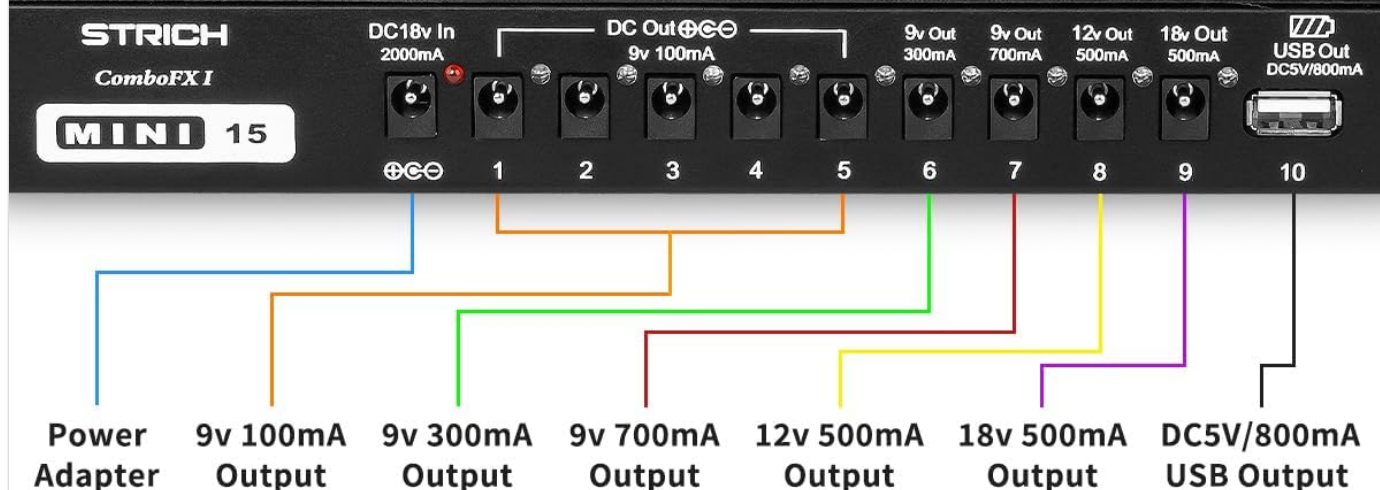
STRICH
ComboFX I
MINI 15

DC18v In
2000mA

DC Out ⊕◐⊖
9v 100mA

9v Out
300mA

9v Out
700mA

12v Out
500mA

18v Out
500mA

USB Out
DC5V/800mA

⊕◐⊖ 1 2 3 4 5 6 7 8 9 10

Power Adapter

9v 100mA Output

9v 300mA Output

9v 700mA Output

12v 500mA Output

18v 500mA Output

DC5V/800mA USB Output